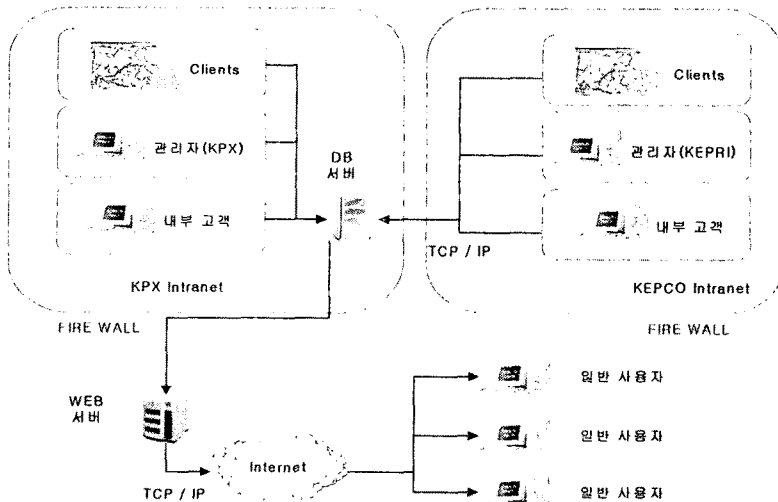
Clients

관리자(KPX)

내부 고객

KPX Intranet

FIRE WALL

DB
서버

TCP / IP

Clients

관리자(KEPRI)

내부 고객

KEPCO Intranet

FIRE WALL

WEB
서버

Internet

TCP / IP

일반 사용자

일반 사용자

일반 사용자